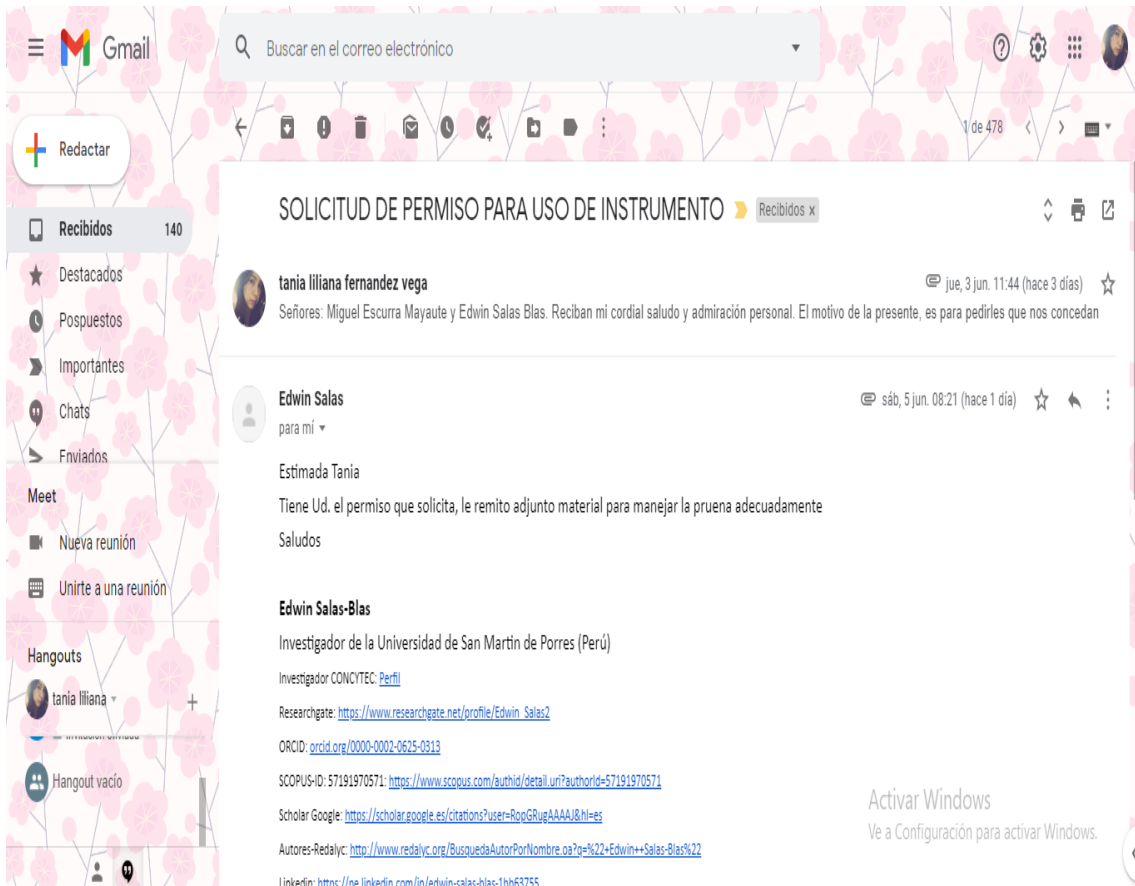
Gmail

Buscar en el correo electrónico

Redactar

Recibidos 140

Destacados

Pospuestos

Importantes

Chats

Enviados

Meet

Nueva reunión

Unirte a una reunión

Hangouts

tania liliana

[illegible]

Hangout vacío

1 de 478

SOLICITUD DE PERMISO PARA USO DE INSTRUMENTO Recibidos ×

tania liliana fernandez vega

jue, 3 jun. 11:44 (hace 3 días)

Señores: Miguel Escurra Mayaute y Edwin Salas Blas. Reciban mi cordial saludo y admiración personal. El motivo de la presente, es para pedirles que nos concedan

Edwin Salas

sáb, 5 jun. 08:21 (hace 1 día)

para mí

Estimada Tania

Tiene Ud. el permiso que solicita, le remito adjunto material para manejar la pruena adecuadamente

Saludos

Edwin Salas-Blas

Investigador de la Universidad de San Martin de Porres (Perú)

Investigador CONCYTEC: Perfil

Researchgate: https://www.researchgate.net/profile/Edwin_Salas2

ORCID: orcid.org/0000-0002-0625-0313

SCOPUS-ID: 57191970571: https://www.scopus.com/authid/detail.uri?authorId=57191970571

Scholar Google: https://scholar.google.es/citations?user=RopGRugAAAAJ&hl=es

Autores-Redalyc: http://www.redalyc.org/BusquedaAutorPorNombre.oa?q=%22+Edwin++Salas-Blas%22

Linkedin: https://pe.linkedin.com/in/edwin-salas-blas-1bb63755

Activar Windows
Ve a Configuración para activar Windows.